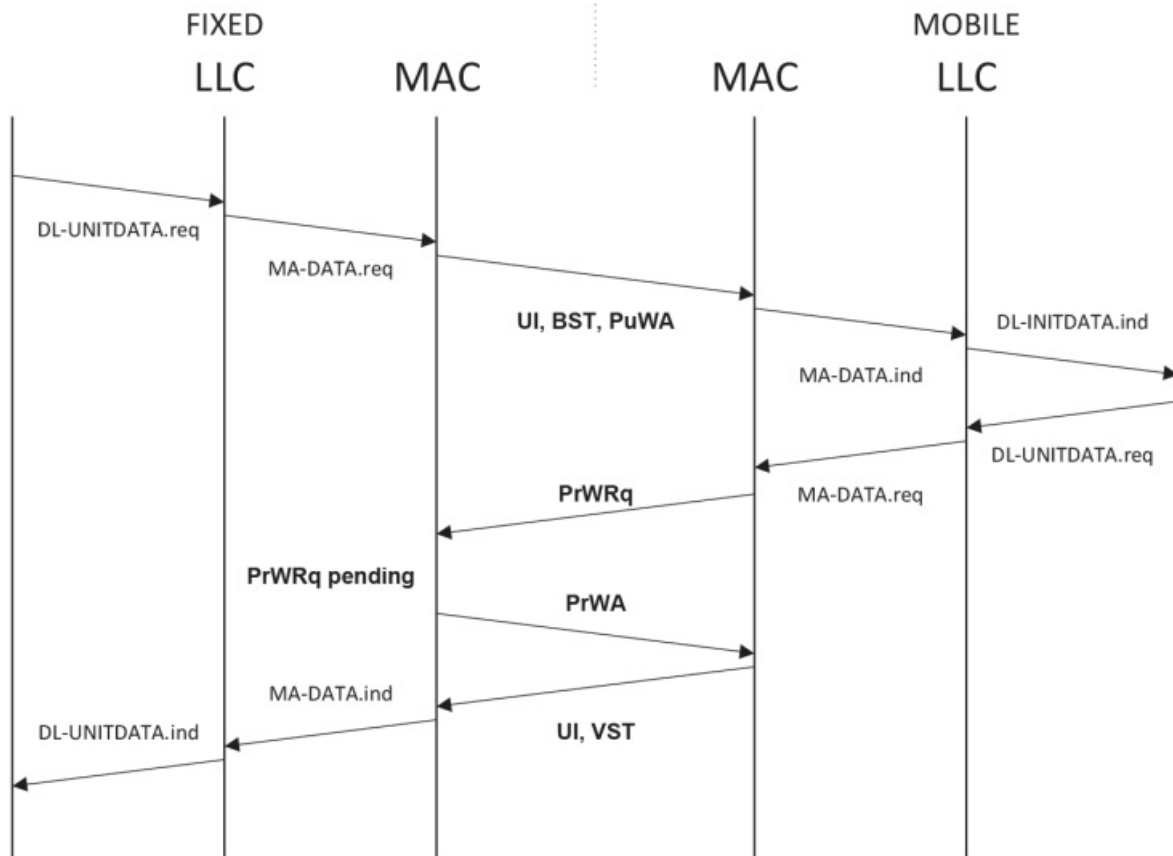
FIXED

MOBILE

LLC MAC MAC LLC

DL-UNITDATA.req

MA-DATA.req

UI, BST, PuWA

DL-INITDATA.ind

MA-DATA.ind

DL-UNITDATA.req

PrWRq

MA-DATA.req

PrWRq pending

PrWA

MA-DATA.ind

DL-UNITDATA.ind

UI, VST